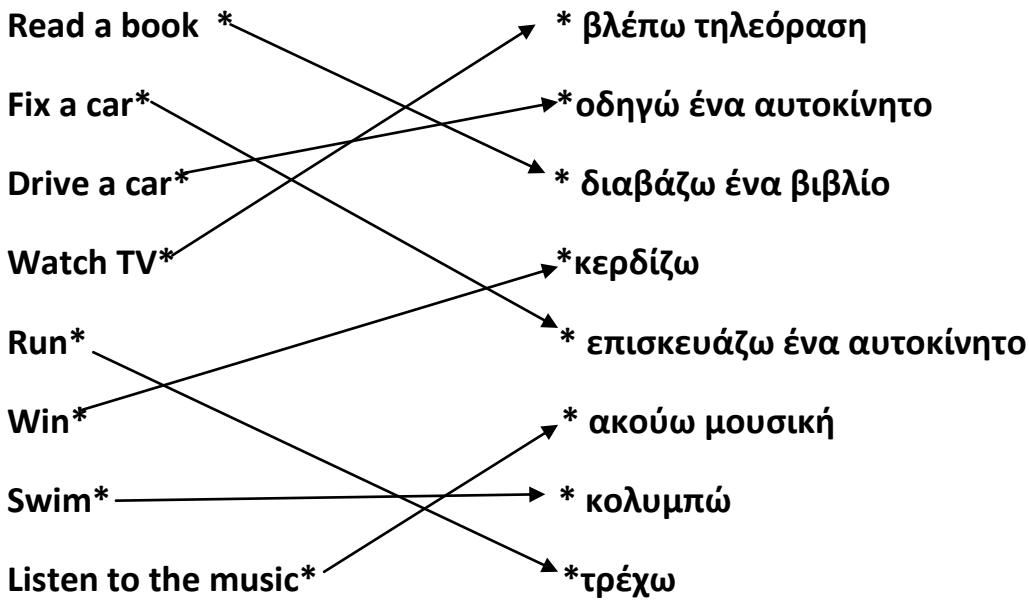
Read a book *
Fix a car*
Drive a car*
Watch TV*
Run*
Win*
Swim*
Listen to the music*

* βλέπω τηλεόραση
*οδηγώ ένα αυτοκίνητο
* διαβάζω ένα βιβλίο
*κερδίζω
* επισκευάζω ένα αυτοκίνητο
* ακούω μουσική
* κολυμπώ
*τρέχω